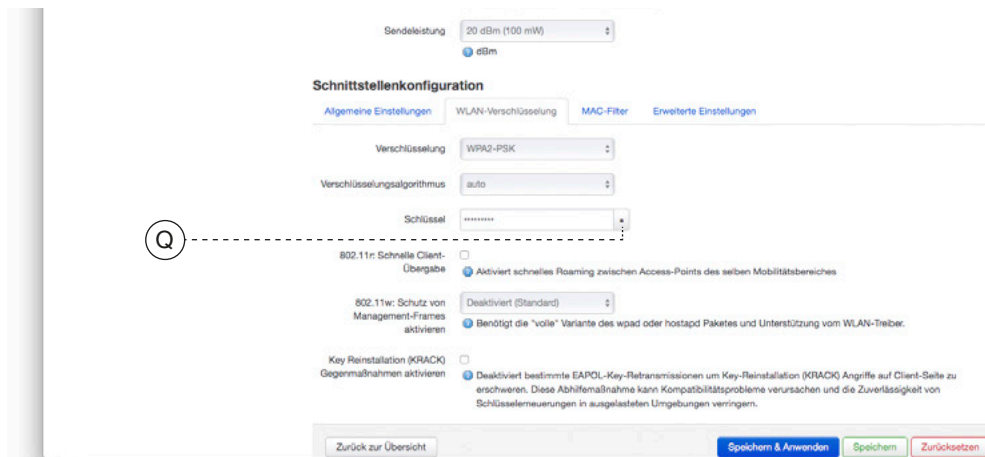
Sendeleistung 20 dBm (100 mW)
dBm

Schnittstellenkonfiguration

Allgemeine Einstellungen | WLAN-Verschlüsselung | MAC-Filter | Erweiterte Einstellungen

Verschlüsselung WPA2-PSK

Verschlüsselungsalgorithmus auto

Schlüssel ••••••••••

Q

802.11r: Schnelle Client-Übergabe
Aktiviert schnelles Roaming zwischen Access-Points des selben Mobilitätsbereiches

802.11w: Schutz von Management-Frames aktivieren Deaktiviert (Standard)
Benötigt die "volle" Variante des wpad oder hostapd Paketes und Unterstützung vom WLAN-Treiber.

Key Reinstallation (KRACK) Gegenmaßnahmen aktivieren
Deaktiviert bestimmte EAPOL-Key-Retransmissionen um Key-Reinstallation (KRACK) Angriffe auf Client-Seite zu erschweren. Diese Abhilfemaßnahme kann Kompatibilitätsprobleme verursachen und die Zuverlässigkeit von Schlüsselerneuerungen in ausgelasteten Umgebungen verringern.

Zurück zur Übersicht
Speichern & Anwenden
Speichern
Zurücksetzen